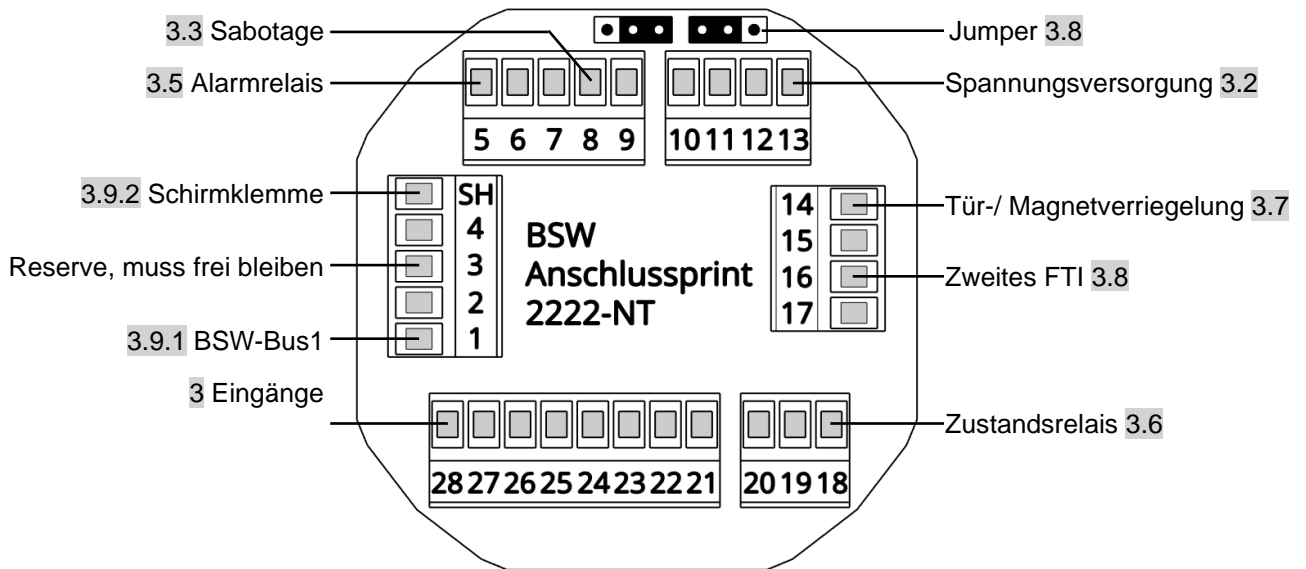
3.3 Sabotage

3.5 Alarmrelais

Jumper 3.8

Spannungsversorgung 3.2

5 6 7 8 9

10 11 12 13

3.9.2 Schirmklemme

SH
4
3
2
1

Reserve, muss frei bleiben

3.9.1 BSW-Bus1

BSW
Anschlussprint
2222-NT

14
15
16
17

Tür-/ Magnetverriegelung 3.7

Zweites FTI 3.8

3 Eingänge

Zustandsrelais 3.6

28 27 26 25 24 23 22 21

20 19 18